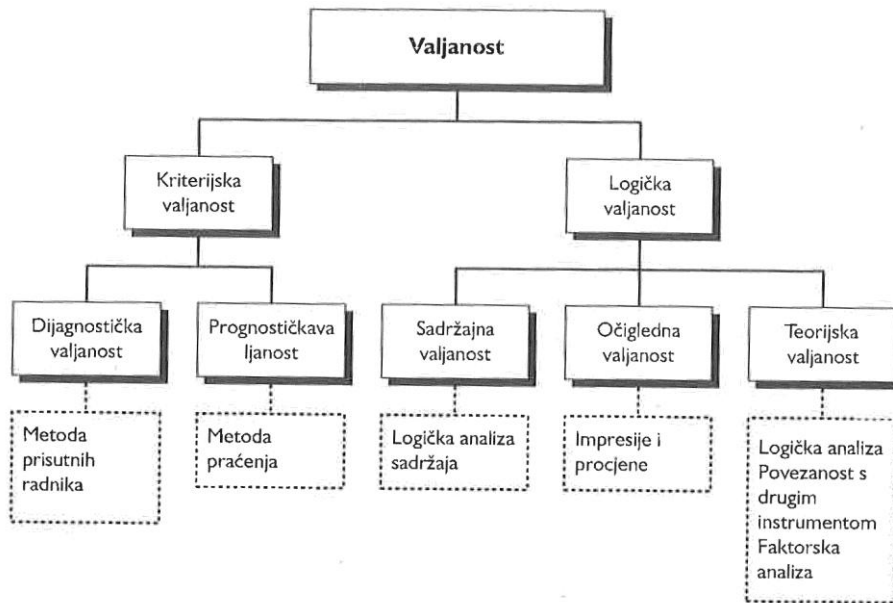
Valjanost

Kriterijska valjanost

Logička valjanost

Dijagnostička valjanost

Prognostičkava ljanost

Sadržajna valjanost

Očigledna valjanost

Teorijska valjanost

Metoda prisutnih radnika

Metoda praćenja

Logička analiza sadržaja

Impresije i procjene

Logička analiza Povezanost s drugim instrumentom Faktorska analiza